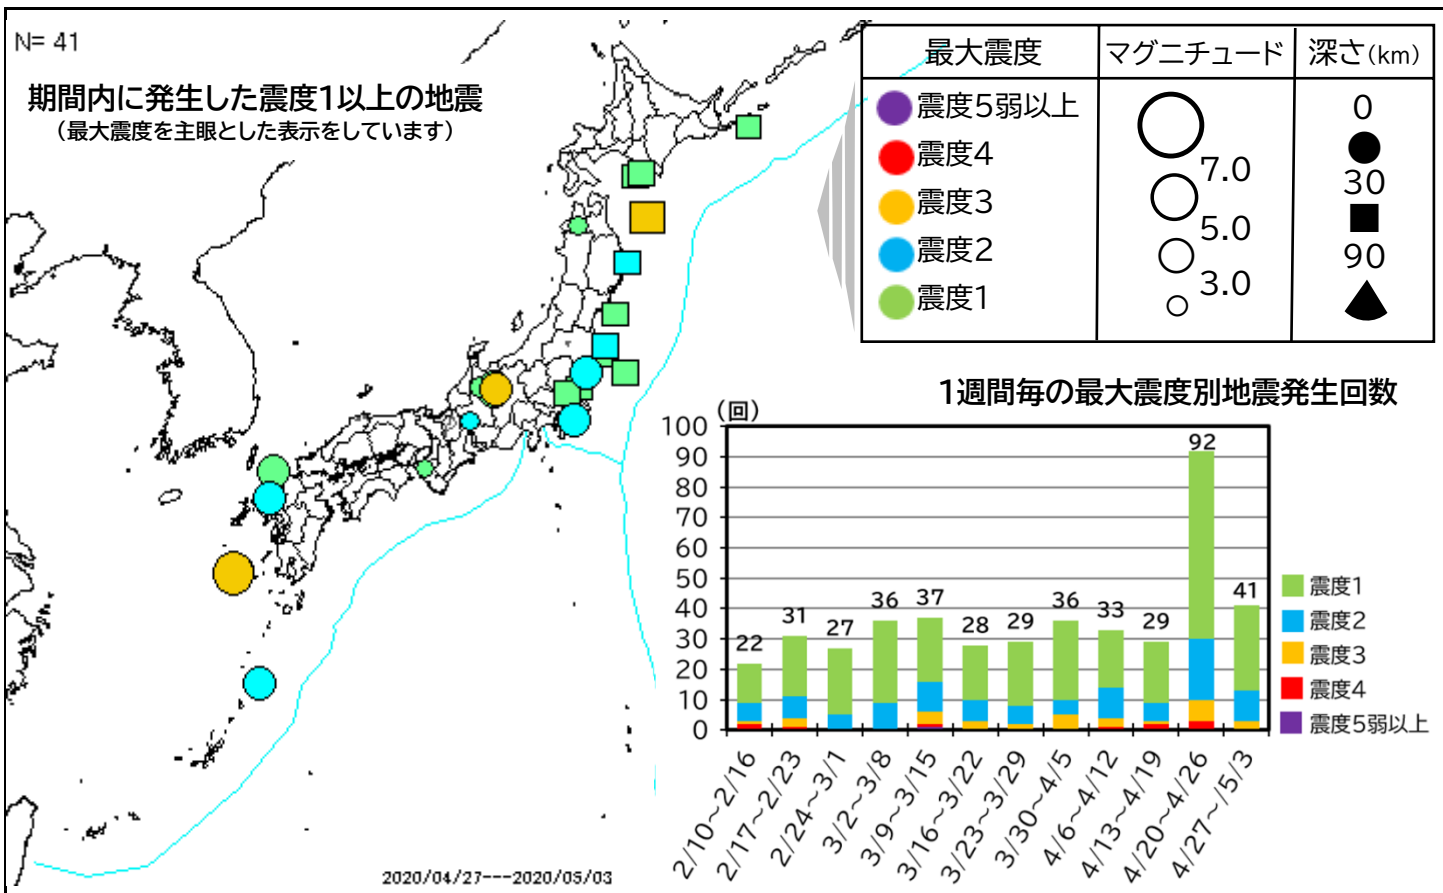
N= 41

期間内に発生した震度1以上の地震
（最大震度を主眼とした表示をしています）

| 最大震度 | マグニチュード | 深さ(km) |
|---|---|---|
| 震度5弱以上 | 7.0 | 0 |
| 震度4 | 5.0 | 30 |
| 震度3 | 3.0 | 90 |
| 震度2 | | |
| 震度1 | | |

1週間毎の最大震度別地震発生回数

(回)
100
90
80
70
60
50
40
30
20
10
0

22 31 27 36 37 28 29 36 33 29 92 41

2/10~2/16
2/17~2/23
2/24~3/1
3/2~3/8
3/9~3/15
3/16~3/22
3/23~3/29
3/30~4/5
4/6~4/12
4/13~4/19
4/20~4/26
4/27~5/3

震度1
震度2
震度3
震度4
震度5弱以上

2020/04/27---2020/05/03